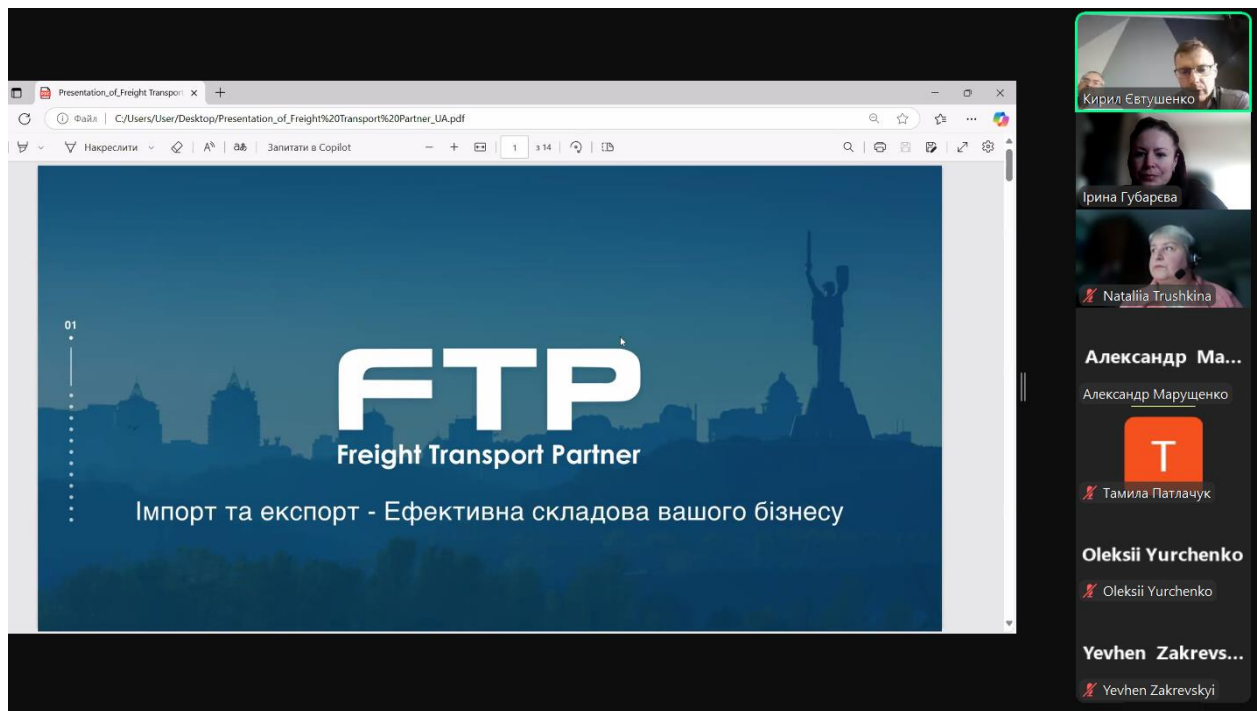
Presentation_of_Freight Transpor

Файл | C:/Users/User/Desktop/Presentation_of_Freight%20Transport%20Partner_UA.pdf

Накреслити

Запитати в Copilot

1 з 14

01

FTP

Freight Transport Partner

Імпорт та експорт - Ефективна складова вашого бізнесу

Кирил Євтушенко

Ірина Губарєва

Nataliia Trushkina

Александр Ма...

Александр Марущенко

T

Тамила Патлачук

Oleksii Yurchenko

Oleksii Yurchenko

Yevhen Zakrevs...

Yevhen Zakrevskyi